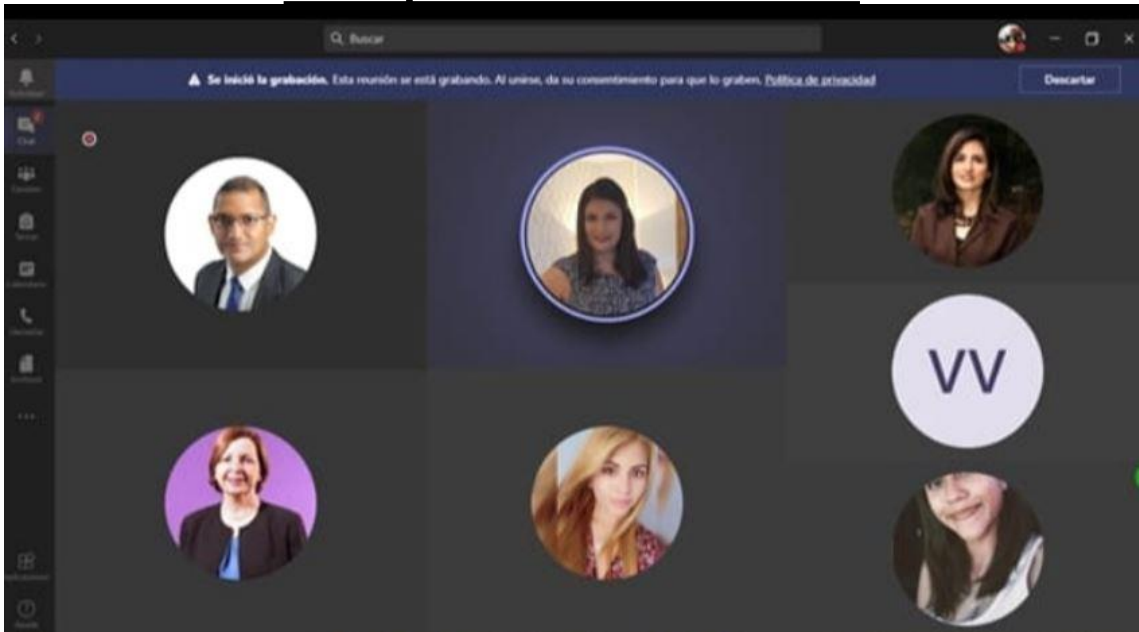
Buscar

Actividad
Chat
Equipos
Tareas
Calendario
Llamadas
Archivos
...
Aplicaciones
Ayuda

Se inició la grabación. Esta reunión se está grabando. Al unirse, da su consentimiento para que lo graben. Política de privacidad

Descartar

VV